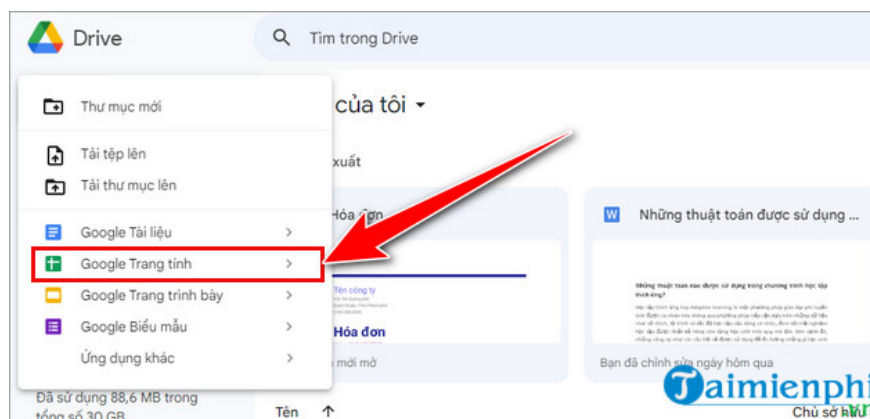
Drive

Tìm trong Drive

Thư mục mới

Tải tệp lên

Tải thư mục lên

Google Tài liệu

Google Trang tính

Google Trang trình bày

Google Biểu mẫu

Ứng dụng khác

Đã sử dụng 88,6 MB trong tổng số 30 GB

của tôi

xuất

Hóa đơn

Tên công ty

Hóa đơn

mới mở

Những thuật toán được sử dụng ...

Những thuật toán được sử dụng trong chương trình học tập thích ứng?

Bạn đã chỉnh sửa ngày hôm qua

Tên

Chủ sở hữu

Taimienphi